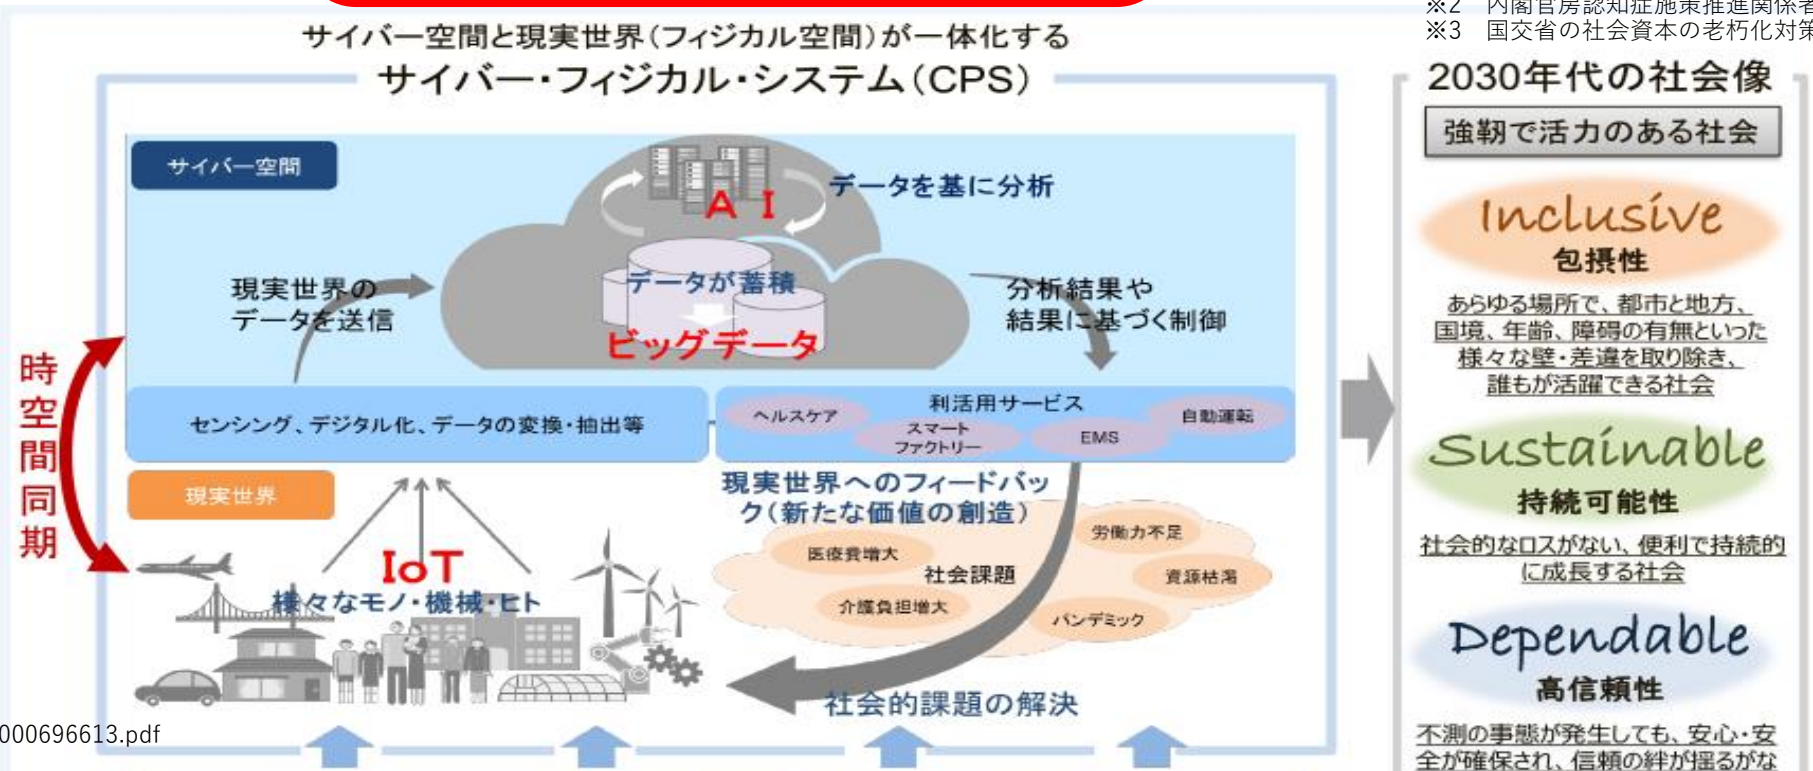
※2　内閣官房認知症施策推進関係者
※3　国交省の社会資本の老朽化対策

サイバー空間と現実世界（フィジカル空間）が一体化する
サイバー・フィジカル・システム（CPS）

サイバー空間

AI

データを基に分析

データが蓄積

ビッグデータ

現実世界の
データを送信

分析結果や
結果に基づく制御

時
空
間
同
期

センシング、デジタル化、データの変換・抽出等

利活用サービス

ヘルスケア

スマート
ファクトリー

EMS

自動運転

現実世界

現実世界へのフィードバック（新たな価値の創造）

IoT
様々なモノ・機械・ヒト

医療費増大

労働力不足

社会課題

資源枯渇

介護負担増大

パンデミック

社会的課題の解決

000696613.pdf

2030年代の社会像

強靭で活力のある社会

Inclusive
包摂性

あらゆる場所で、都市と地方、国境、年齢、障碍の有無といった様々な壁・差違を取り除き、誰もが活躍できる社会

Sustainable
持続可能性

社会的なロスがない、便利で持続的に成長する社会

Dependable
高信頼性

不測の事態が発生しても、安心・安全が確保され、信頼の絆が揺るがな